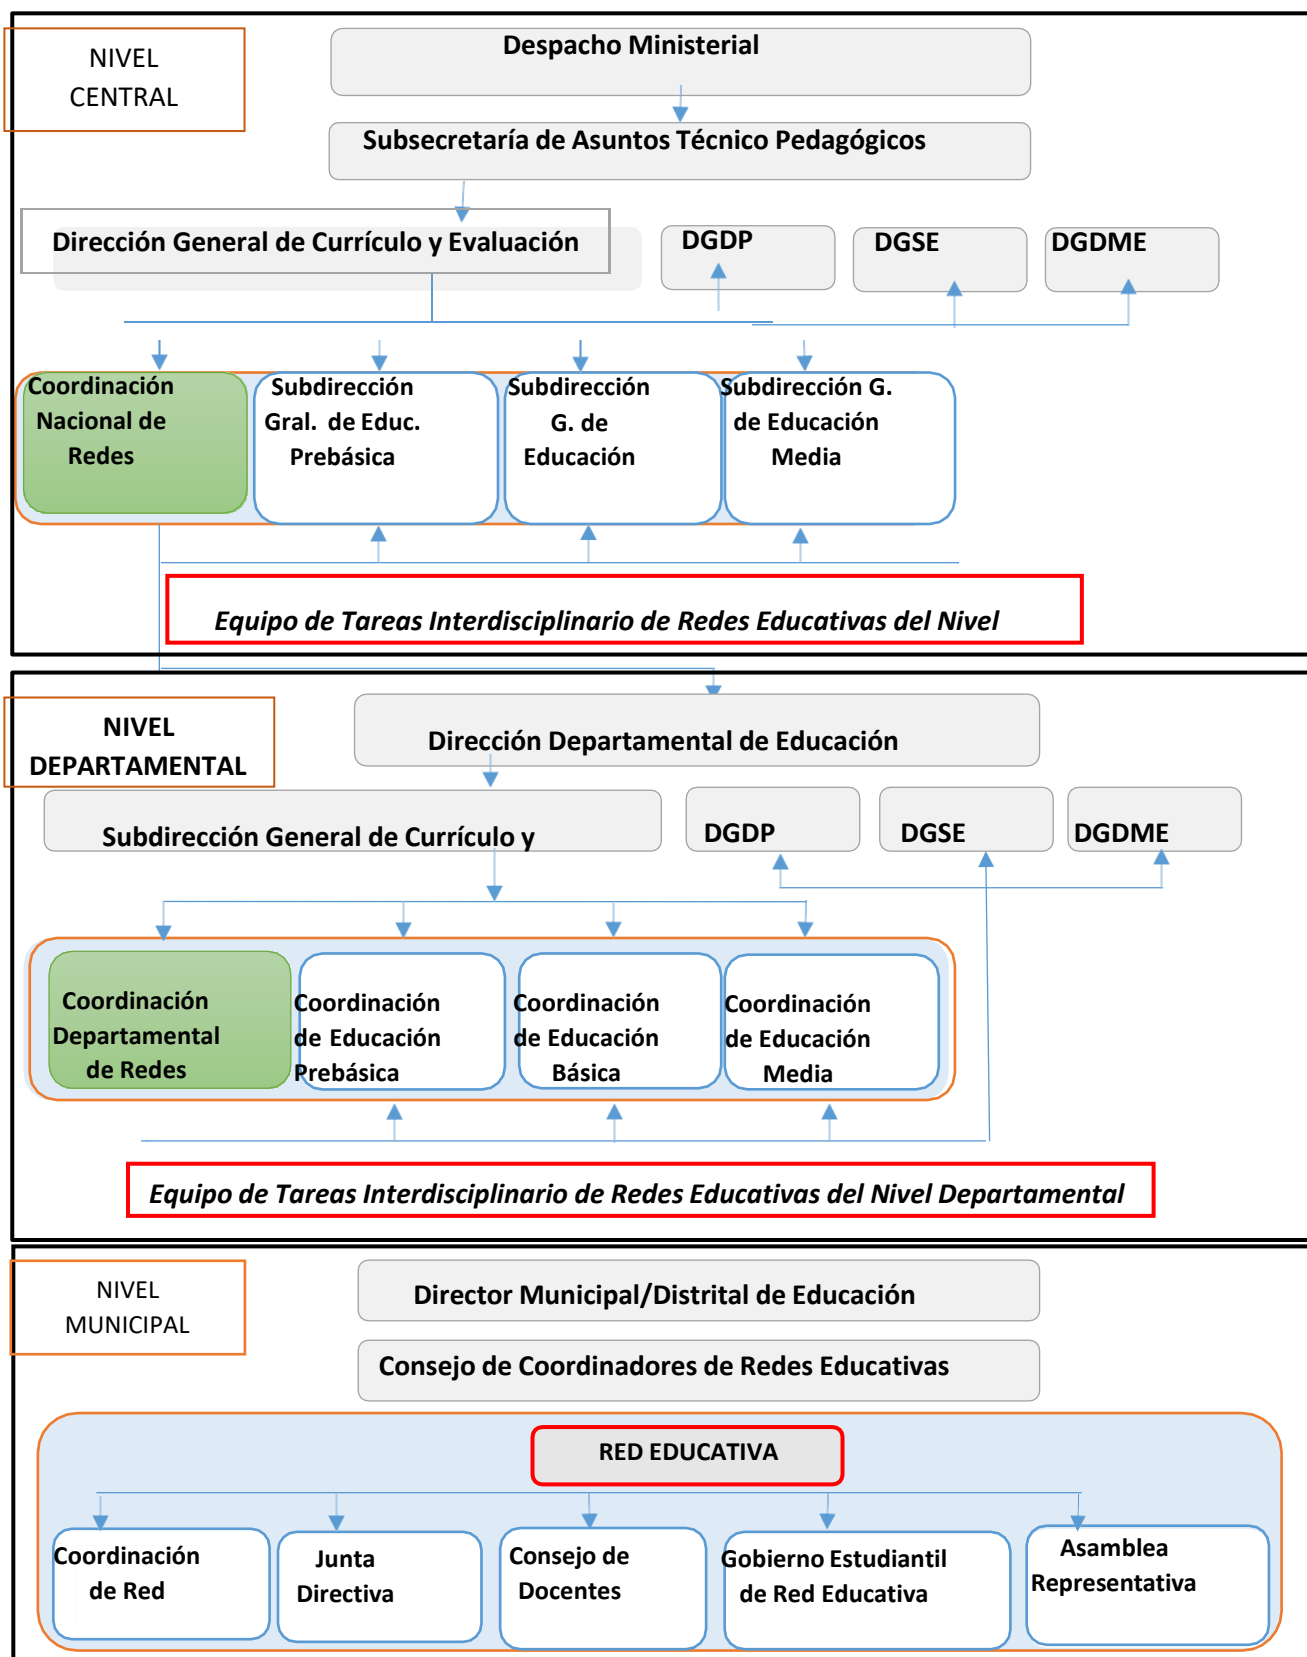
NIVEL CENTRAL

Despacho Ministerial

Subsecretaría de Asuntos Técnico Pedagógicos

Dirección General de Currículo y Evaluación

DGDP

DGSE

DGDME

Coordinación Nacional de Redes

Subdirección Gral. de Educ. Prebásica

Subdirección G. de Educación

Subdirección G. de Educación Media

Equipo de Tareas Interdisciplinario de Redes Educativas del Nivel

NIVEL DEPARTAMENTAL

Dirección Departamental de Educación

Subdirección General de Currículo y

DGDP

DGSE

DGDME

Coordinación Departamental de Redes

Coordinación de Educación Prebásica

Coordinación de Educación Básica

Coordinación de Educación Media

Equipo de Tareas Interdisciplinario de Redes Educativas del Nivel Departamental

NIVEL MUNICIPAL

Director Municipal/Distrital de Educación

Consejo de Coordinadores de Redes Educativas

RED EDUCATIVA

Coordinación de Red

Junta Directiva

Consejo de Docentes

Gobierno Estudiantil de Red Educativa

Asamblea Representativa